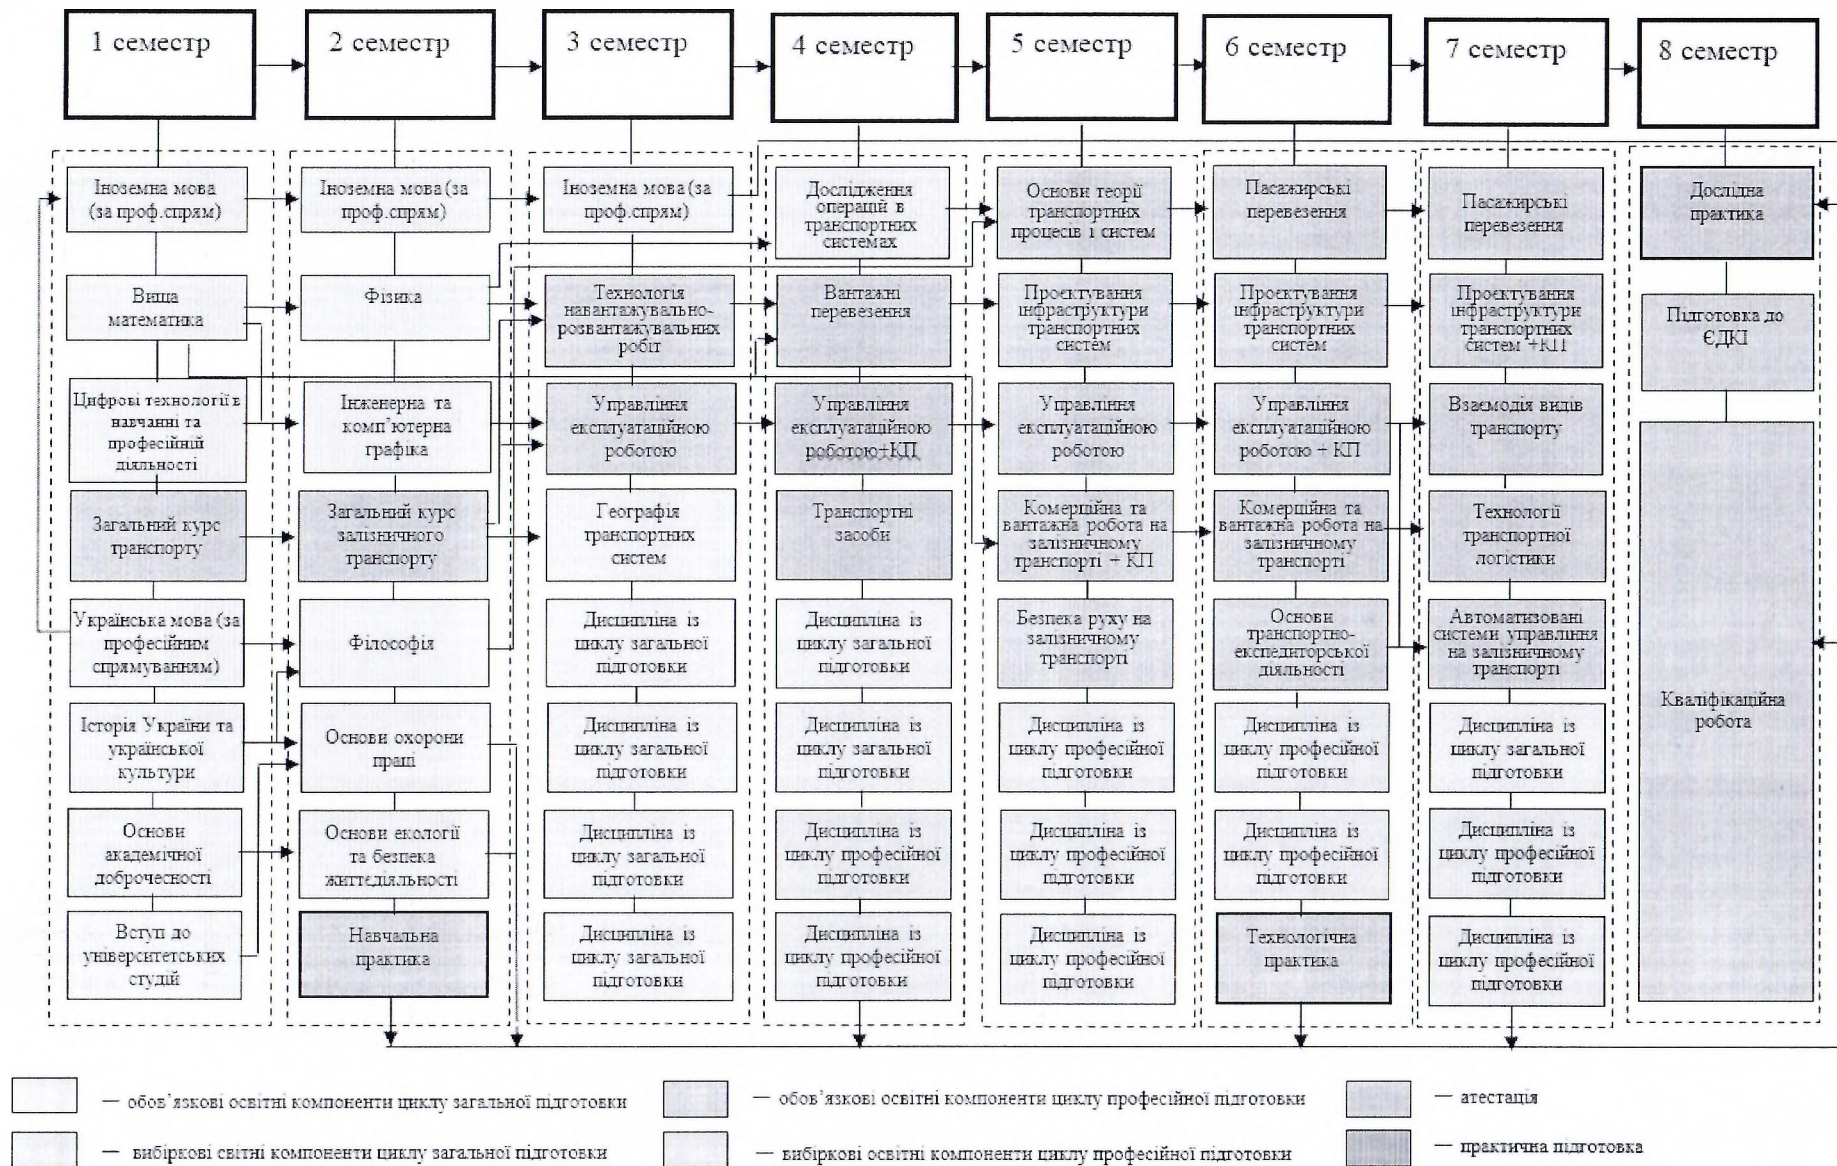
1 семестр

2 семестр

3 семестр

4 семестр

5 семестр

6 семестр

7 семестр

8 семестр

Іноземна мова (за проф.спрям)

Вища математика

Цифрові технології в навчанні та професійній діяльності

Загальний курс транспорту

Українська мова (за професійним спрямуванням)

Історія України та української культури

Основи академічної доброчесності

Вступ до університетських студій

Іноземна мова (за проф.спрям)

Фізика

Інженерна та комп'ютерна графіка

Загальний курс залізничного транспорту

Філософія

Основи охорони праці

Основи екології та безпека життєдіяльності

Навчальна практика

Іноземна мова (за проф.спрям)

Технологія навантажувально-розвантажувальних робіт

Управління експлуатаційною роботою

Географія транспортних систем

Дисципліна із циклу загальної підготовки

Дисципліна із циклу загальної підготовки

Дисципліна із циклу загальної підготовки

Дисципліна із циклу загальної підготовки

Дослідження операцій в транспортних системах

Вантажні перевезення

Управління експлуатаційною роботою+КП

Транспортні засоби

Дисципліна із циклу загальної підготовки

Дисципліна із циклу загальної підготовки

Дисципліна із циклу професійної підготовки

Дисципліна із циклу професійної підготовки

Основи теорії транспортних процесів і систем

Проектування інфраструктури транспортних систем

Управління експлуатаційною роботою

Комерційна та вантажна робота на залізничному транспорті + КП

Безпека руху на залізничному транспорті

Дисципліна із циклу професійної підготовки

Дисципліна із циклу професійної підготовки

Дисципліна із циклу професійної підготовки

Пасажирські перевезення

Проектування інфраструктури транспортних систем

Управління експлуатаційною роботою + КП

Комерційна та вантажна робота на залізничному транспорті

Основи транспортно-експедиторської діяльності

Дисципліна із циклу професійної підготовки

Дисципліна із циклу професійної підготовки

Технологічна практика

Пасажирські перевезення

Проектування інфраструктури транспортних систем +КП

Взаємодія видів транспорту

Технології транспортної логістики

Автоматизовані системи управління на залізничному транспорті

Дисципліна із циклу загальної підготовки

Дисципліна із циклу професійної підготовки

Дисципліна із циклу професійної підготовки

Дослідна практика

Підготовка до ЄДКІ

Кваліфікаційна робота

– обов'язкові освітні компоненти циклу загальної підготовки

– обов'язкові освітні компоненти циклу професійної підготовки

– атестація

– вибіркові світні компоненти циклу загальної підготовки

– вибіркові освітні компоненти циклу професійної підготовки

– практична підготовка